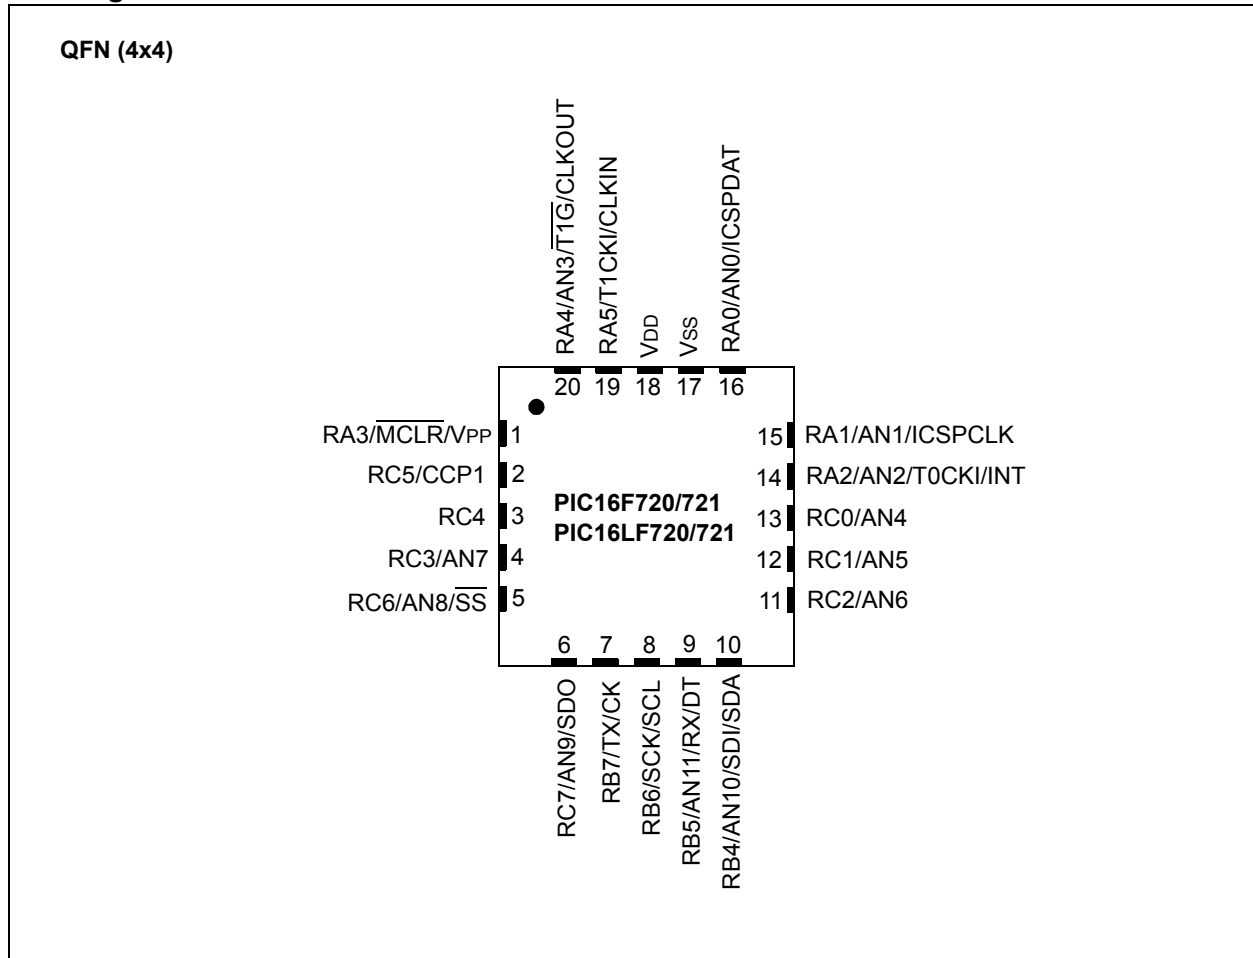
QFN (4x4)

RA4/AN3/$\overline{T1G}$/CLKOUT
RA5/T1CKI/CLKIN
VDD
VSS
RA0/AN0/ICSPDAT

20 19 18 17 16

RA3/$\overline{MCLR}$/VPP 1
RC5/CCP1 2
RC4 3
RC3/AN7 4
RC6/AN8/$\overline{SS}$ 5

PIC16F720/721
PIC16LF720/721

15 RA1/AN1/ICSPCLK
14 RA2/AN2/T0CKI/INT
13 RC0/AN4
12 RC1/AN5
11 RC2/AN6

6 7 8 9 10

RC7/AN9/SDO
RB7/TX/CK
RB6/SCK/SCL
RB5/AN11/RX/DT
RB4/AN10/SDI/SDA